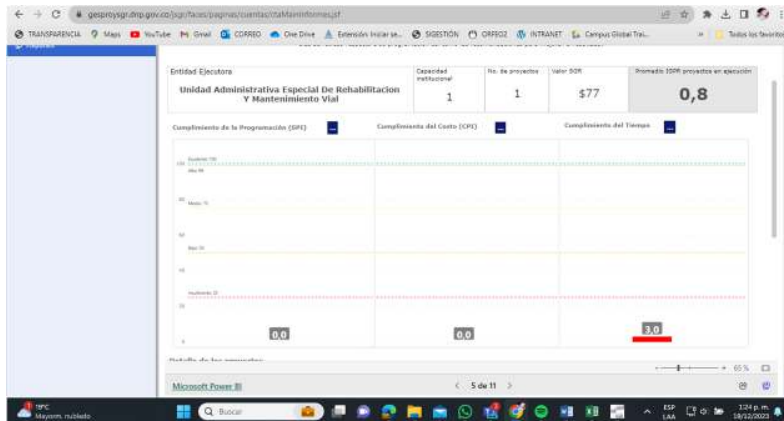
gesproysgr.dnp.gov.co/jsgr/faces/paginas/cuentas/ctaMainInformes.jsf

TRANSPARENCIA Maps YouTube Gmail CORREO One Drive Extensión Iniciar se... SIGESTION ORFEO2 INTRANET Campus Global Trai... Todos los favoritos

| Entidad Ejecutora | Capacidad institucional | No. de proyectos | Valor SGR | Promedio ISPR proyectos en ejecución |
|---|---|---|---|---|
| Unidad Administrativa Especial De Rehabilitacion Y Mantenimiento Vial | 1 | 1 | $77 | 0,8 |

Cumplimiento de la Programación (SPI)

Cumplimiento del Costo (CPI)

Cumplimiento del Tiempo

Excelente 100

Alto 90

Medio 75

Bajo 50

Insuficiente 25

0,0

0,0

3,0

Microsoft Power BI

5 de 11

65 %

19°C Mayorm. nublado

Buscar

ESP LAA

3:24 p.m. 19/12/2023